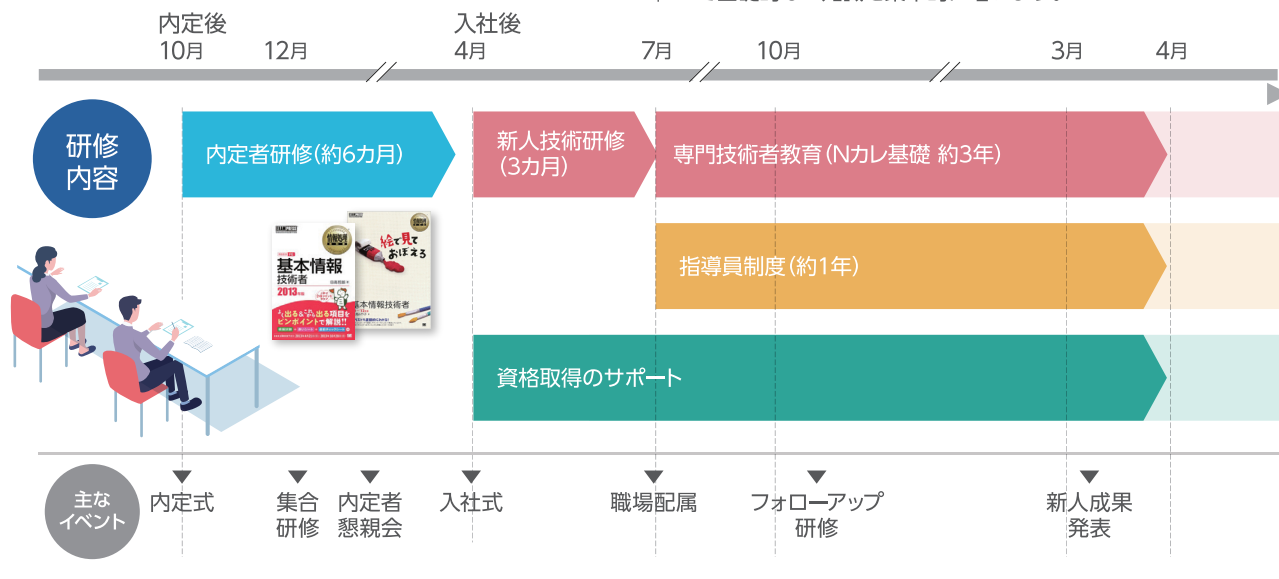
内定後
10月 12月

入社後
4月 7月 10月 3月 4月

研修内容

内定者研修(約6カ月)

新人技術研修(3カ月)

専門技術者教育(Nカレ基礎 約3年)

指導員制度(約1年)

資格取得のサポート

基本情報技術者 2013年版

絵で見ておぼえる 基本情報技術者

出る&出る出る項目をピンポイントで解説!!

主なイベント

内定式

集合研修

内定者懇親会

入社式

職場配属

フォローアップ研修

新人成果発表